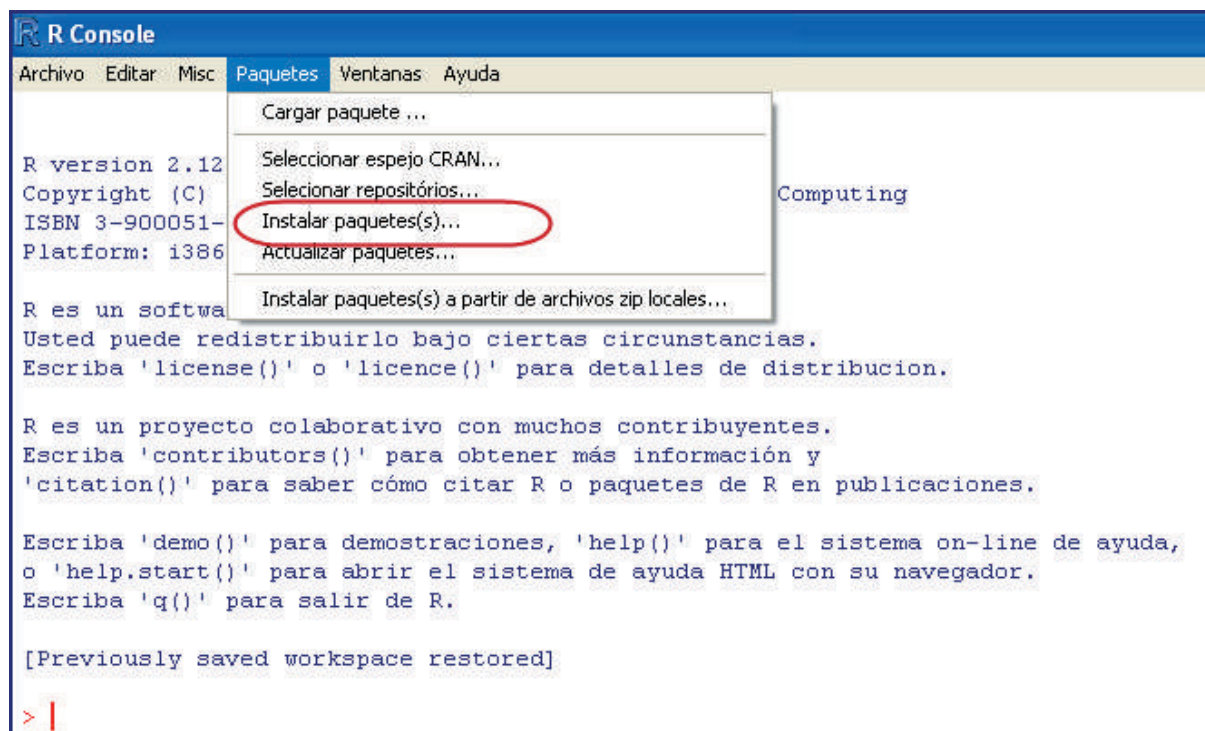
R Console

Archivo Editar Misc Paquetes Ventanas Ayuda

Cargar paquete ...

Seleccionar espejo CRAN...
Selecionar repositórios...
Instalar paquetes(s)...
Actualizar paquetes...

Instalar paquetes(s) a partir de archivos zip locales...

R version 2.12
Copyright (C) Computing
ISBN 3-900051-
Platform: i386

R es un softwa
Usted puede redistribuirlo bajo ciertas circunstancias.
Escriba 'license()' o 'licence()' para detalles de distribucion.

R es un proyecto colaborativo con muchos contribuyentes.
Escriba 'contributors()' para obtener más información y
'citation()' para saber cómo citar R o paquetes de R en publicaciones.

Escriba 'demo()' para demostraciones, 'help()' para el sistema on-line de ayuda,
o 'help.start()' para abrir el sistema de ayuda HTML con su navegador.
Escriba 'q()' para salir de R.

[Previously saved workspace restored]

>